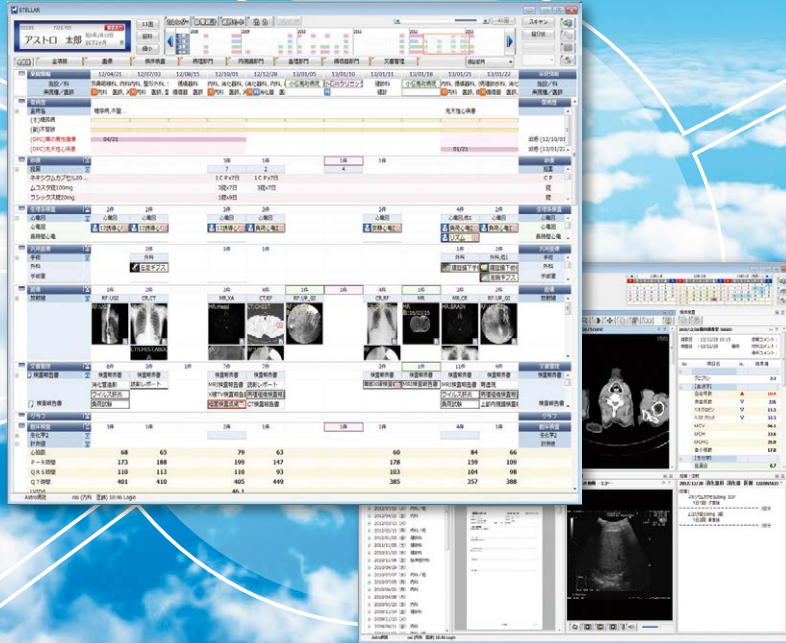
STELLAR

アストロ　太郎

12/04/25　12/07/03　12/08/15　12/10/01　12/12/28　13/01/05　13/01/10　13/01/11　13/01/18　13/01/25　13/01/22

狭心症,不眠

虚血性心疾患

04/21

01/21

ネキシウムカプセル20…

ムコスタ錠100mg

ランソックス錠20mg

心電図

心電図

長時間心電図

手術

外科

手術室

放射線

RF,US　CR,CT　MR,XA　CT,RF　RF,UR,GI　CR,RF　MR　MR,CR　RF,UR,GI

検査報告書

心電図

R波増高

血液形態

68　63　79　63　60　84　66

173　188　199　147　178　159　109

110　113　110　93　103　104　98

401　410　405　449　385　357　388